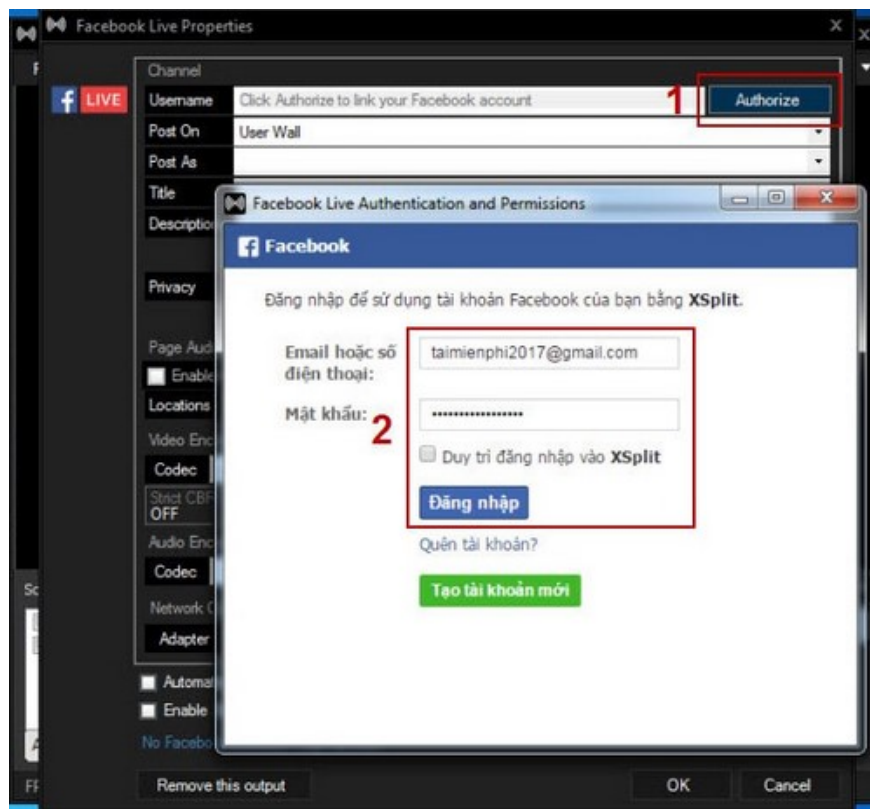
Facebook Live Properties

Channel

LIVE

Username | Click Authorize to link your Facebook account

1

Authorize

Post On | User Wall

Post As

Title

Descriptio

Privacy

Page Aud

Enable

Locations

Video Enc

Codec

Strict CBF
OFF

Audio Enc

Codec

Network

Adapter

Automat

Enable

No Facebo

Facebook Live Authentication and Permissions

Facebook

Đăng nhập để sử dụng tài khoản Facebook của bạn bằng XSplit.

Email hoặc số điện thoại:

taimienphi2017@gmail.com

Mật khẩu:

2

••••••••••••••••••

Duy trì đăng nhập vào XSplit

Đăng nhập

Quên tài khoản?

Tạo tài khoản mới

Remove this output

OK

Cancel